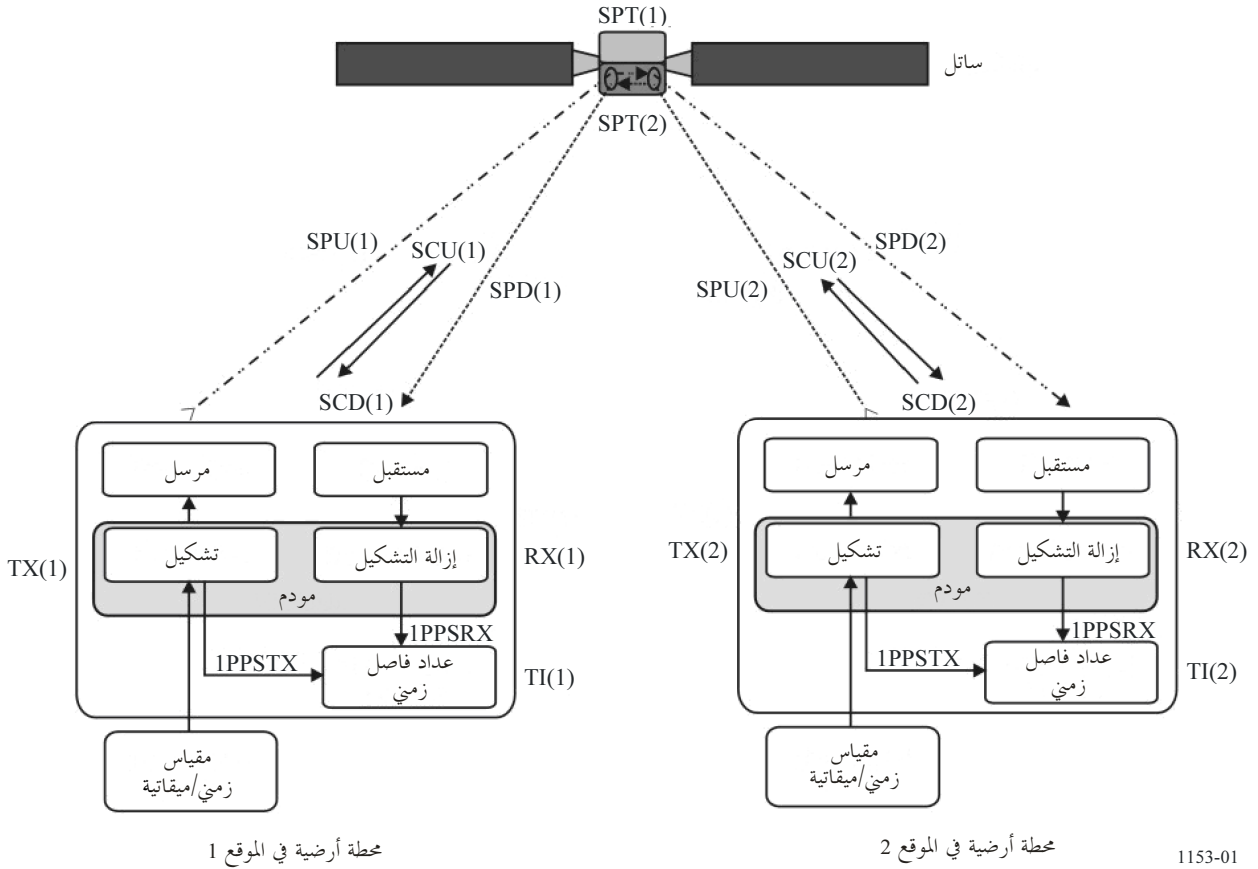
SPT(1)
ساتل
SPT(2)

SPU(1)
SCU(1)
SPD(1)
SCD(1)

SPU(2)
SCU(2)
SPD(2)
SCD(2)

مرسل
مستقبل
TX(1)
تشكيل
إزالة التشكيل
RX(1)
مودم
1PPSRX
1PPSTX
عداد فاصل زمني
TI(1)
مقياس زمني/ميقاتية
محطة أرضية في الموقع 1

مرسل
مستقبل
TX(2)
تشكيل
إزالة التشكيل
RX(2)
مودم
1PPSRX
1PPSTX
عداد فاصل زمني
TI(2)
مقياس زمني/ميقاتية
محطة أرضية في الموقع 2

1153-01